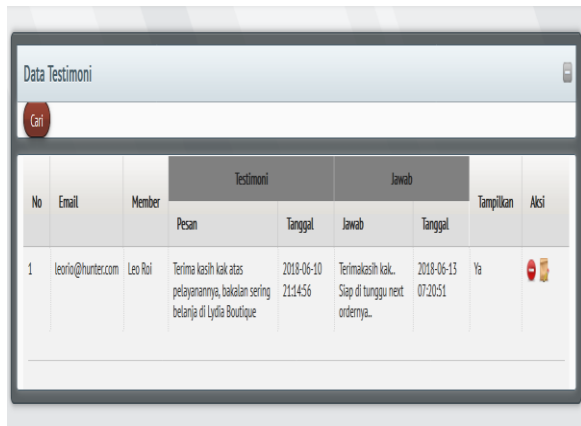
Data Testimoni

Cari

| No | Email | Member | Testimoni: Pesan | Testimoni: Tanggal | Jawab: Jawab | Jawab: Tanggal | Tampilkan | Aksi |
|---|---|---|---|---|---|---|---|---|
| 1 | leorio@hunter.com | Leo Roi | Terima kasih kak atas pelayanannya, bakalan sering belanja di Lydia Boutique | 2018-06-10 21:14:56 | Terimakasih kak.. Siap di tunggu next ordernya.. | 2018-06-13 07:20:51 | Ya | |